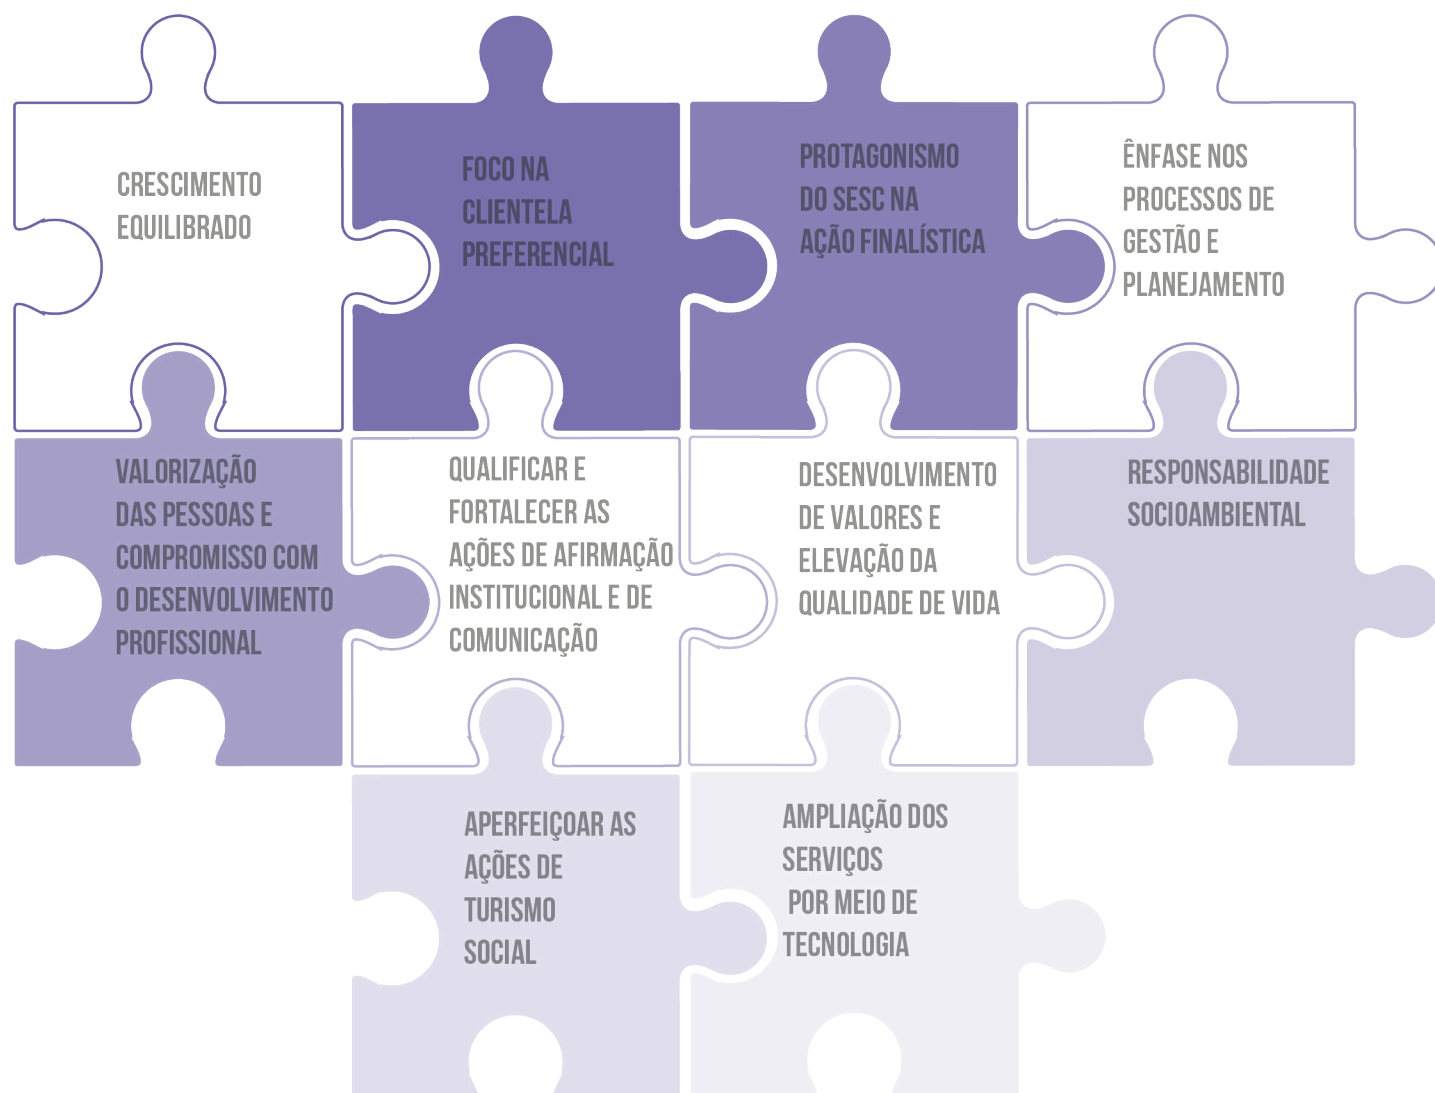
CRESCIMENTO EQUILIBRADO

FOCO NA CLIENTELA PREFERENCIAL

PROTAGONISMO DO SESC NA AÇÃO FINALÍSTICA

ÊNFASE NOS PROCESSOS DE GESTÃO E PLANEJAMENTO

VALORIZAÇÃO DAS PESSOAS E COMPROMISSO COM O DESENVOLVIMENTO PROFISSIONAL

QUALIFICAR E FORTALECER AS AÇÕES DE AFIRMAÇÃO INSTITUCIONAL E DE COMUNICAÇÃO

DESENVOLVIMENTO DE VALORES E ELEVAÇÃO DA QUALIDADE DE VIDA

RESPONSABILIDADE SOCIOAMBIENTAL

APERFEIÇOAR AS AÇÕES DE TURISMO SOCIAL

AMPLIAÇÃO DOS SERVIÇOS POR MEIO DE TECNOLOGIA